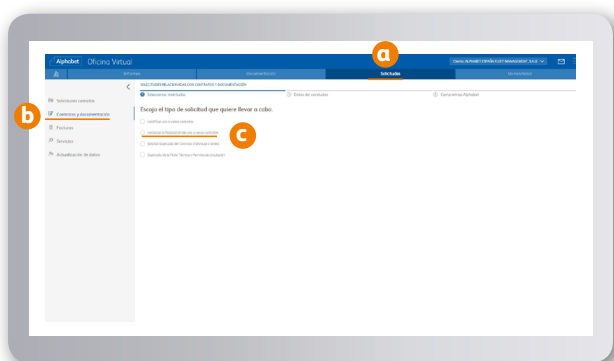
Alphabet Oficina Virtual

a

Cliente: ALPHABET ESPAÑA FLEET MANAGEMENT, S.A.U.

Informes

Documentación

Solicitudes

Herramientas

Solicitudes vehículos

b

Contratos y documentación

Facturas

Sanciones

Actualización de datos

SOLICITUDES RELACIONADAS CON CONTRATOS Y DOCUMENTACIÓN

Seleccionar matrículas

Datos de contacto

Comprobar Alphabet

Escoja el tipo de solicitud que quiere llevar a cabo:

c

Certificado con su contrato

Solicitud de finalización de uno o varios contratos

Solicitud duplicado del Contrato (Vehículo a leasing)

Duplicado de la Ficha Técnica y Permiso de circulación